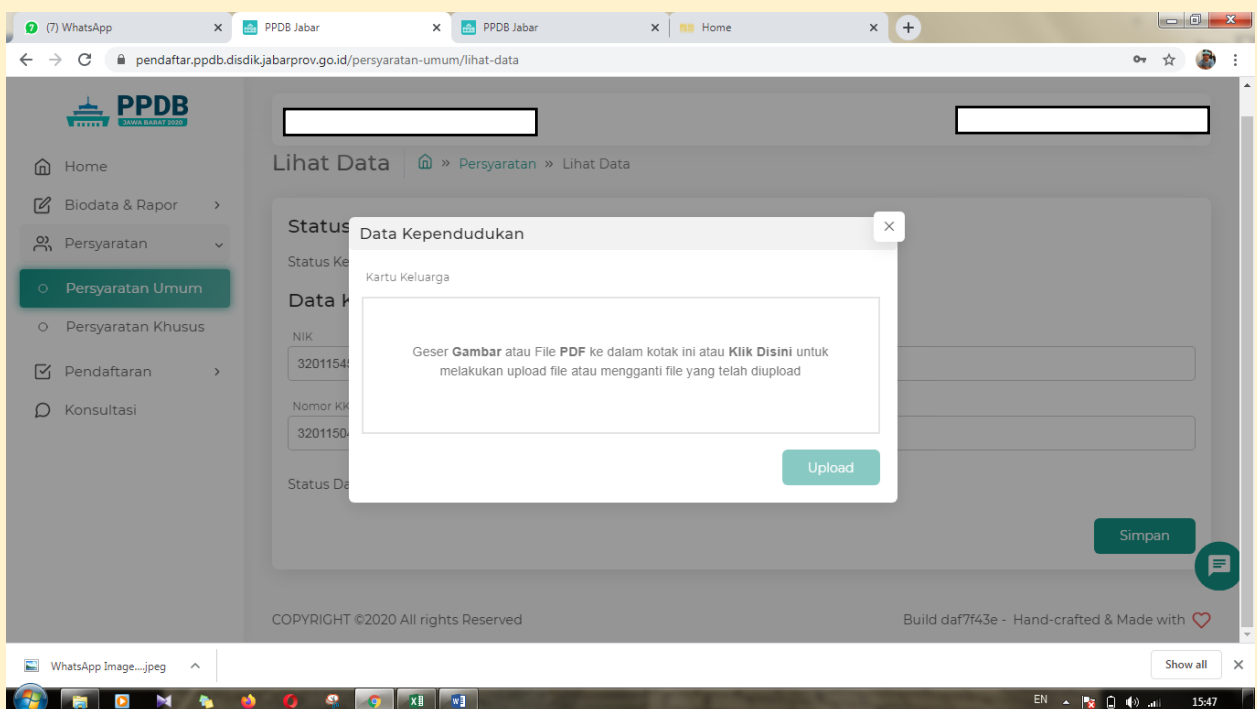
(7) WhatsApp
PPDB Jabar
PPDB Jabar
Home

pendaftar.ppdb.disdik.jabarprov.go.id/persyaratan-umum/lihat-data

PPDB
JAWA BARAT 2020

Home
Biodata & Rapor
Persyaratan
Persyaratan Umum
Persyaratan Khusus
Pendaftaran
Konsultasi

Lihat Data
» Persyaratan » Lihat Data

Status
Status Ke
Data K
NIK
32011545
Nomor KK
32011504
Status Da

Data Kependudukan
Kartu Keluarga
Geser **Gambar** atau File **PDF** ke dalam kotak ini atau **Klik Disini** untuk melakukan upload file atau mengganti file yang telah diupload
Upload

Simpan

COPYRIGHT ©2020 All rights Reserved
Build daf7f43e - Hand-crafted & Made with

WhatsApp Image....jpeg
Show all

EN
15:47